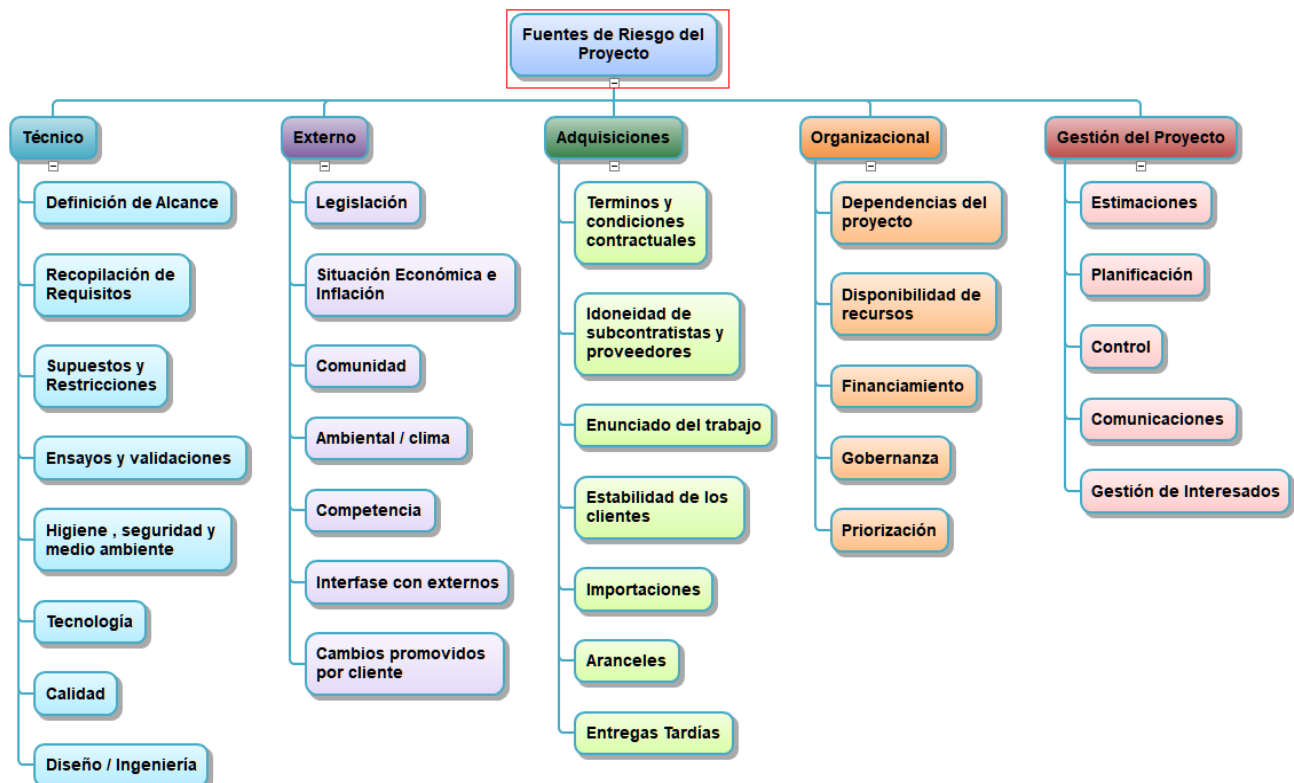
Fuentes de Riesgo del Proyecto

Técnico

Definición de Alcance

Recopilación de Requisitos

Supuestos y Restricciones

Ensayos y validaciones

Higiene , seguridad y medio ambiente

Tecnología

Calidad

Diseño / Ingeniería

Externo

Legislación

Situación Económica e Inflación

Comunidad

Ambiental / clima

Competencia

Interfase con externos

Cambios promovidos por cliente

Adquisiciones

Terminos y condiciones contractuales

Idoneidad de subcontratistas y proveedores

Enunciado del trabajo

Estabilidad de los clientes

Importaciones

Aranceles

Entregas Tardías

Organizacional

Dependencias del proyecto

Disponibilidad de recursos

Financiamiento

Gobernanza

Priorización

Gestión del Proyecto

Estimaciones

Planificación

Control

Comunicaciones

Gestión de Interesados